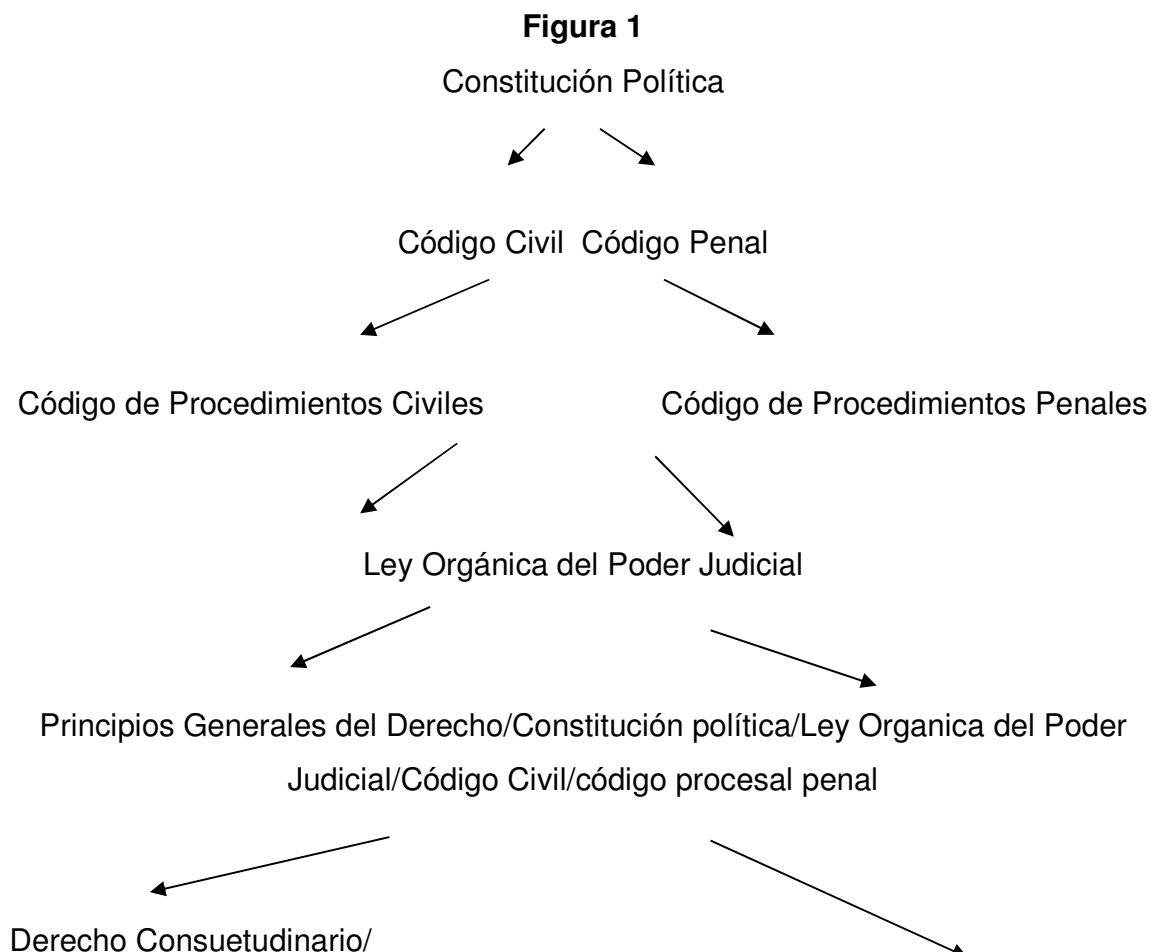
**Figura 1**

Constitución Política

Código Civil Código Penal

Código de Procedimientos Civiles

Código de Procedimientos Penales

Ley Orgánica del Poder Judicial

Principios Generales del Derecho/Constitución política/Ley Organica del Poder Judicial/Código Civil/código procesal penal

Derecho Consuetudinario/